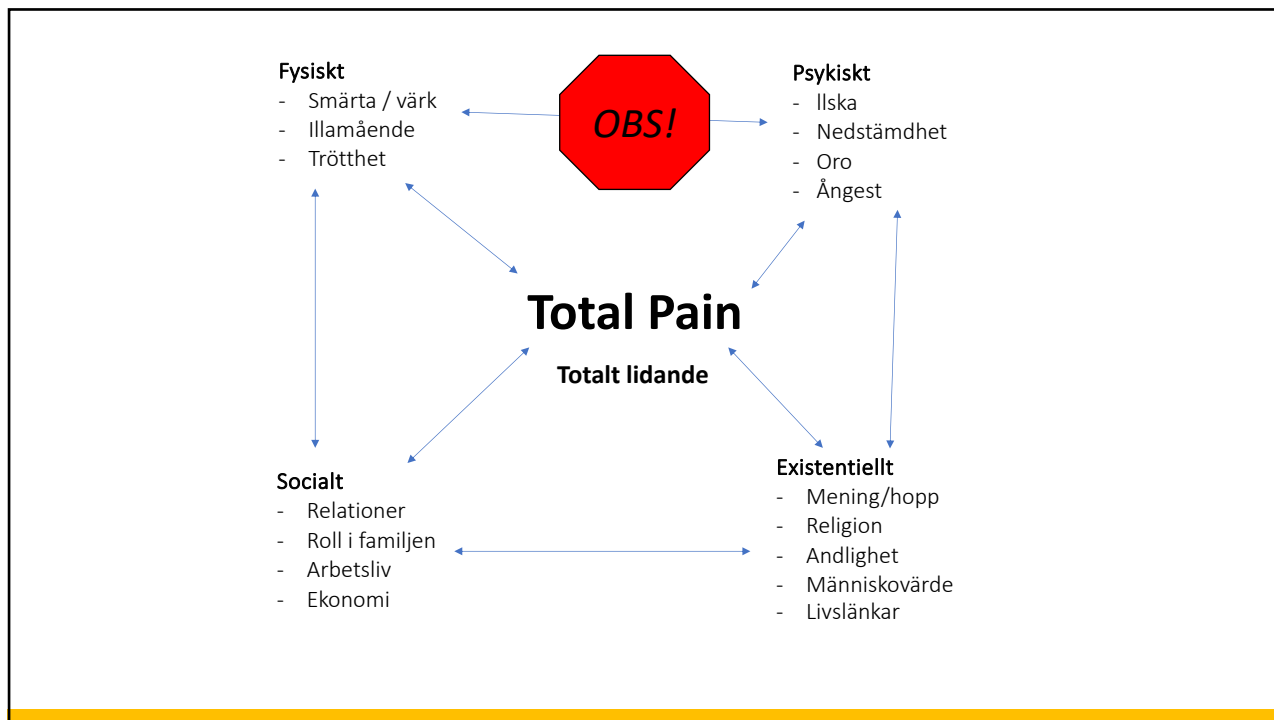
Fysiskt
- Smärta / värk
- Illamående
- Trötthet

OBS!

Psykiskt
- Ilska
- Nedstämdhet
- Oro
- Ångest

Total Pain

Totalt lidande

Socialt
- Relationer
- Roll i familjen
- Arbetsliv
- Ekonomi

Existentiellt
- Mening/hopp
- Religion
- Andlighet
- Människovärde
- Livslänkar